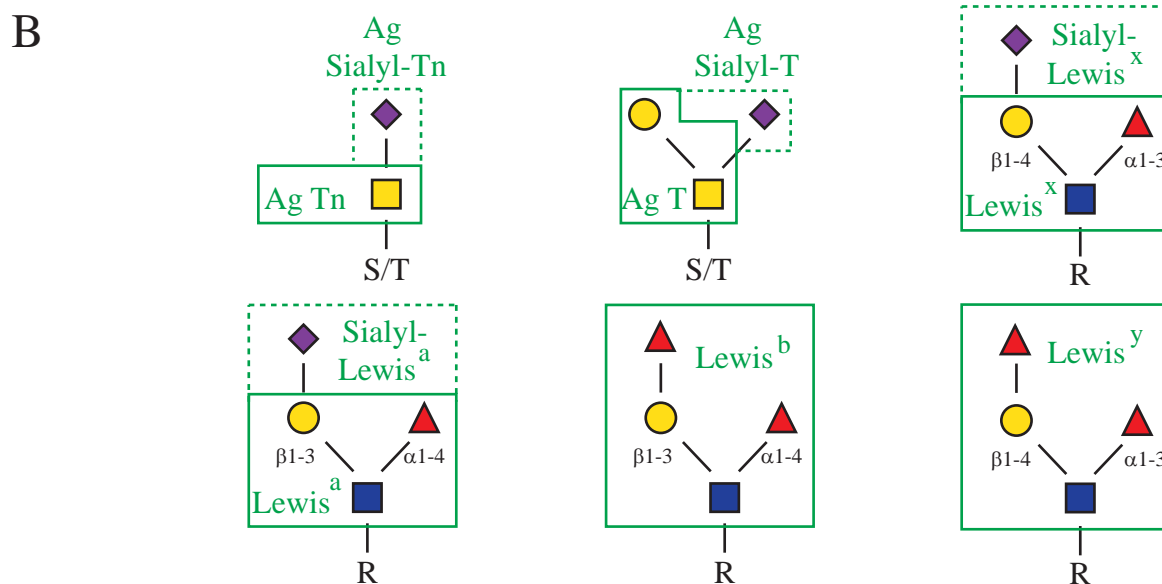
B

Ag Sialyl-Tn

Ag Tn

S/T

Ag Sialyl-T

Ag T

S/T

Sialyl-Lewis$^{x}$

β1-4

α1-3

Lewis$^{x}$

R

Sialyl-Lewis$^{a}$

β1-3

α1-4

Lewis$^{a}$

R

Lewis$^{b}$

β1-3

α1-4

R

Lewis$^{y}$

β1-4

α1-3

R